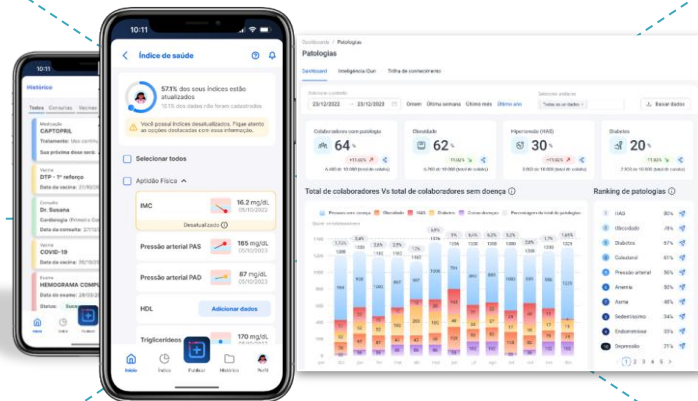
10:11

Histórico

Todos Consultas Vacinas

Medicação
CAPTOPRIL
Tratamento: Mais contínuo
Sua próxima dose será

Vacina
DTP - 1º reforço
Data da vacina: 20/08/

Consulta
Dr. Susana
Cardiologia (Primeira Co
Data da consulta: 12/0

Vacina
COVID-19
Data da vacina: 20/0

Exame
HEMOGRAMA COMPL
Data do exame: 28/0
Status:

10:11

Índice de saúde

57% dos seus índices estão atualizados
16/28 dos dados não foram cadastrados

Você possui índices desatualizados. Fique atento as opções destacadas com essa informação.

Selecionar todos

Aptidão Física

IMC 16.2 mg/dL 05/10/2023
Desatualizado

Pressão arterial PAS 185 mg/dL 05/10/2023

Pressão arterial PAD 87 mg/dL 05/10/2023

HDL Adicionar dados

Triglicerídeos 170 mg/dL 05/10/2023

Início Dados Publicar Histórico Perfil

Dashboard / Patologias

Patologias

Dashboard Inteligência Own Trilha de conhecimento

23/12/2022 → 23/12/2023 Ontem Última semana Último mês Último ano Todos os um dados Baixar dados

Colaboradores com patologia 64 %
Obesidade 62 %
Hipertensão (HAS) 30 %
Diabetes 20 %

Total de colaboradores Vs total de colaboradores sem doença

Ranking de patologias

HAS 80%
Obesidade 79%
Diabetes 67%
Colesterol 61%
Pressão arterial 56%
Anemia 50%
Asma 46%
Sedentarismo 33%
Endometriose 23%
Depressão 21%

1 2 3 4 5